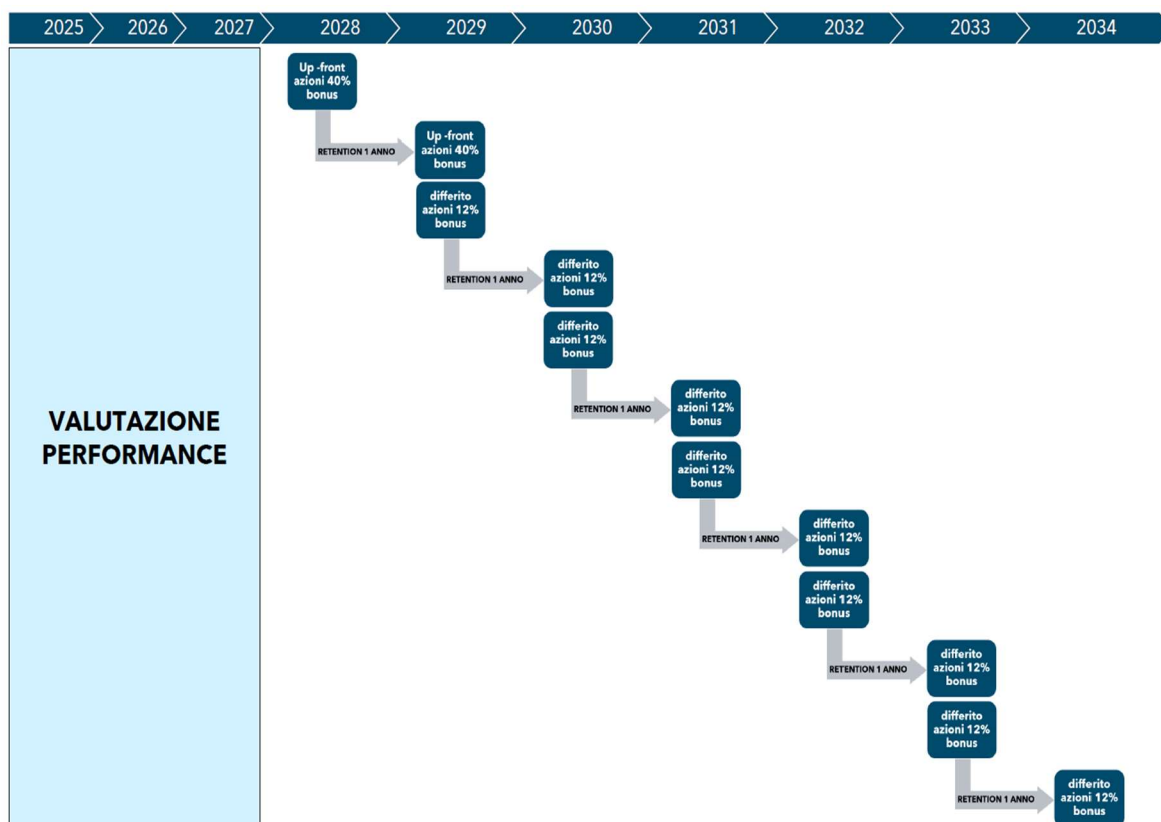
2025 2026 2027 2028 2029 2030 2031 2032 2033 2034

VALUTAZIONE PERFORMANCE

Up -front azioni 40% bonus

RETENTION 1 ANNO

Up -front azioni 40% bonus

differito azioni 12% bonus

RETENTION 1 ANNO

differito azioni 12% bonus

differito azioni 12% bonus

RETENTION 1 ANNO

differito azioni 12% bonus

differito azioni 12% bonus

RETENTION 1 ANNO

differito azioni 12% bonus

differito azioni 12% bonus

RETENTION 1 ANNO

differito azioni 12% bonus

differito azioni 12% bonus

RETENTION 1 ANNO

differito azioni 12% bonus